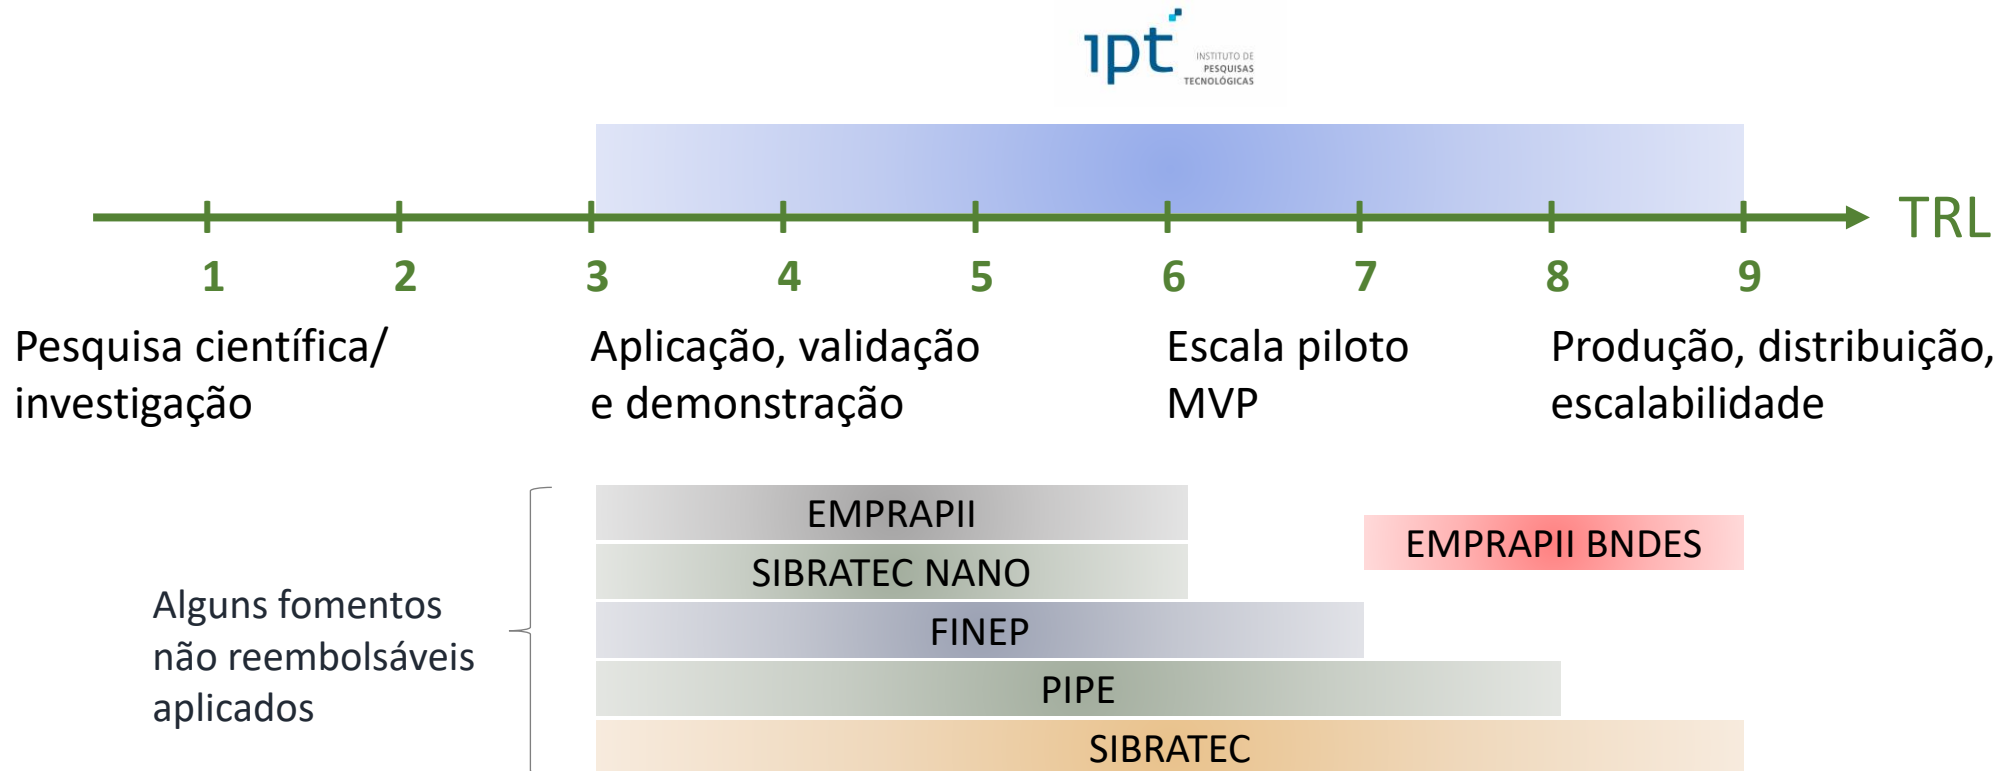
ipt INSTITUTO DE PESQUISAS TECNOLÓGICAS

TRL

1 2 3 4 5 6 7 8 9

Pesquisa científica/ investigação

Aplicação, validação e demonstração

Escala piloto MVP

Produção, distribuição, escalabilidade

Alguns fomentos não reembolsáveis aplicados

EMPRAPII

SIBRATEC NANO

FINEP

PIPE

SIBRATEC

EMPRAPII BNDES